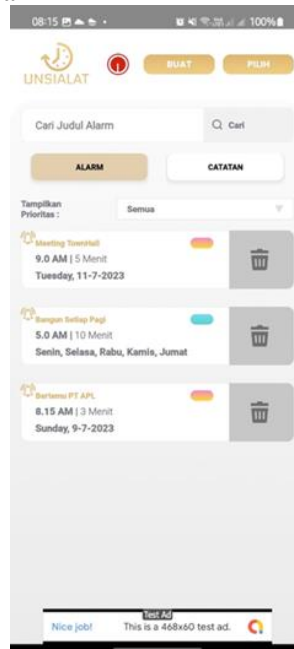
08:15 100%

UNSIALAT

BUAT

PILIH

Cari Judul Alarm

Cari

ALARM

CATATAN

Tampilkan Prioritas :

Semua

Meeting TownHall
9.0 AM | 5 Menit
Tuesday, 11-7-2023

Bangun Setiap Pagi
5.0 AM | 10 Menit
Senin, Selasa, Rabu, Kamis, Jumat

Bertemu PT APL
8.15 AM | 3 Menit
Sunday, 9-7-2023

Test Ad
Nice job!
This is a 468x60 test ad.